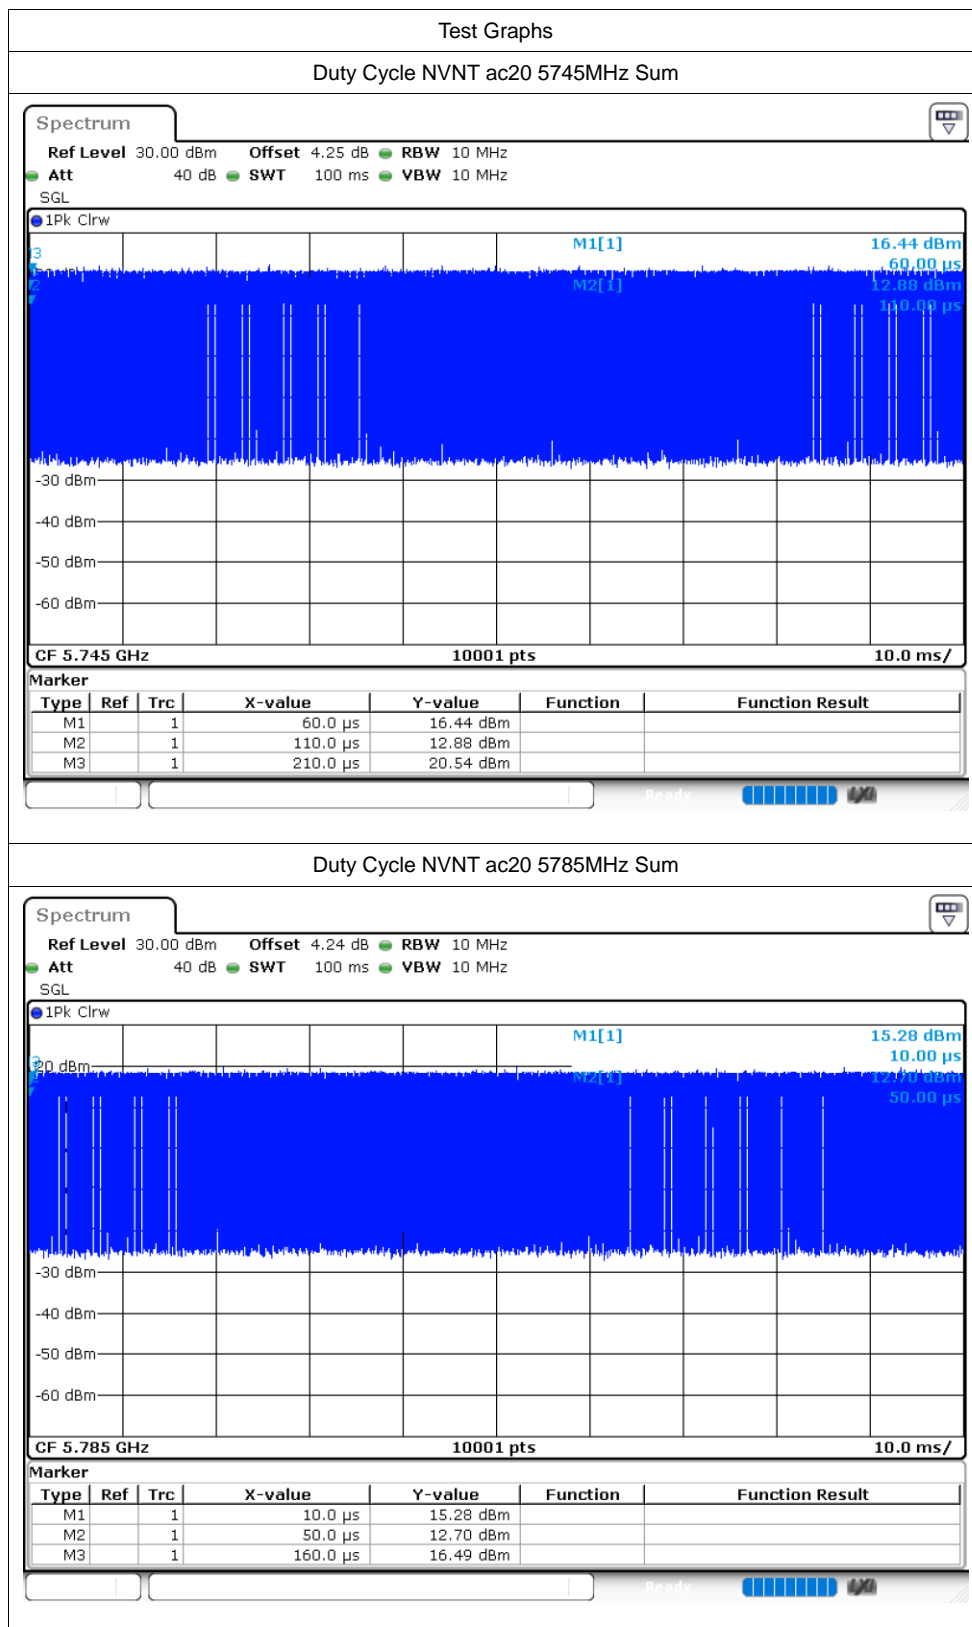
Test Graphs

Duty Cycle NVNT ac20 5745MHz Sum

Spectrum

Ref Level 30.00 dBm Offset 4.25 dB RBW 10 MHz
Att 40 dB SWT 100 ms VBW 10 MHz
SGL

1Pk Clrw

M1[1] 16.44 dBm
60.00 µs
M2[1] 12.88 dBm
110.00 µs

-30 dBm
-40 dBm
-50 dBm
-60 dBm

CF 5.745 GHz 10001 pts 10.0 ms/

Marker

| Type | Ref | Trc | X-value | Y-value | Function | Function Result |
|---|---|---|---|---|---|---|
| M1 | | 1 | 60.0 µs | 16.44 dBm | | |
| M2 | | 1 | 110.0 µs | 12.88 dBm | | |
| M3 | | 1 | 210.0 µs | 20.54 dBm | | |

Ready

Duty Cycle NVNT ac20 5785MHz Sum

Spectrum

Ref Level 30.00 dBm Offset 4.24 dB RBW 10 MHz
Att 40 dB SWT 100 ms VBW 10 MHz
SGL

1Pk Clrw

M1[1] 15.28 dBm
10.00 µs
20 dBm
M2[1] 12.70 dBm
50.00 µs

-30 dBm
-40 dBm
-50 dBm
-60 dBm

CF 5.785 GHz 10001 pts 10.0 ms/

Marker

| Type | Ref | Trc | X-value | Y-value | Function | Function Result |
|---|---|---|---|---|---|---|
| M1 | | 1 | 10.0 µs | 15.28 dBm | | |
| M2 | | 1 | 50.0 µs | 12.70 dBm | | |
| M3 | | 1 | 160.0 µs | 16.49 dBm | | |

Ready